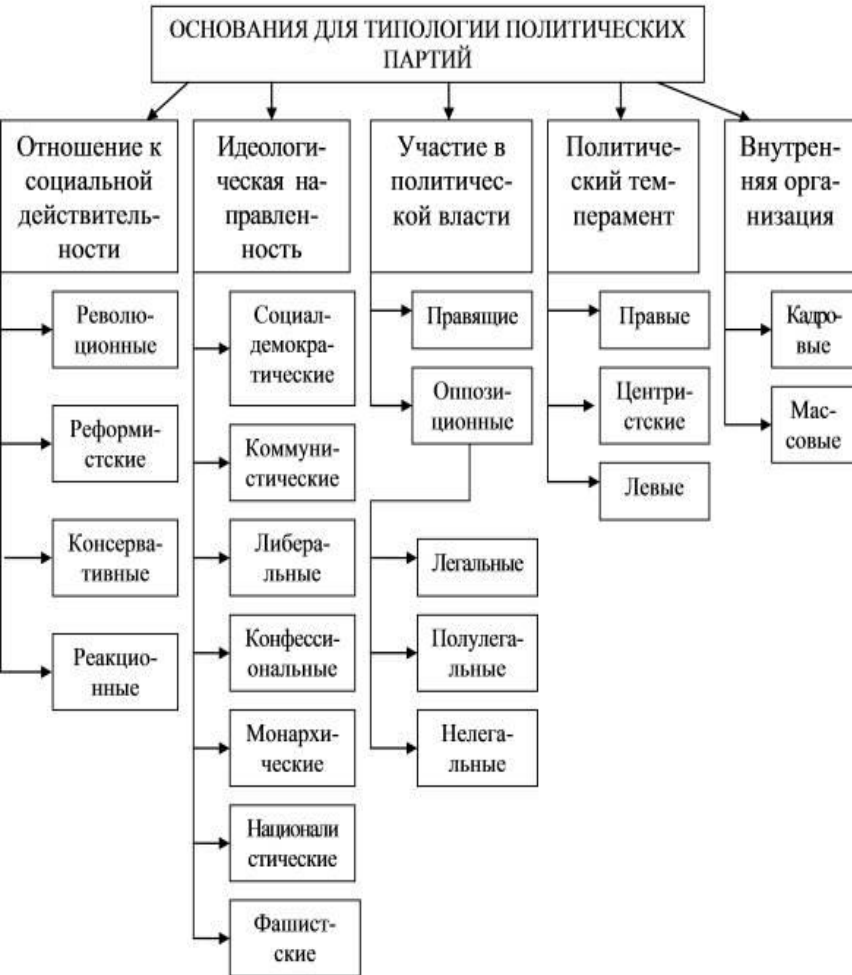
ОСНОВАНИЯ ДЛЯ ТИПОЛОГИИ ПОЛИТИЧЕСКИХ ПАРТИЙ

Отношение к социальной действительности

Революционные

Реформистские

Консервативные

Реакционные

Идеологическая направленность

Социал-демократические

Коммунистические

Либеральные

Конфессиональные

Монархические

Националистические

Фашистские

Участие в политической власти

Правящие

Оппозиционные

Легальные

Полулегальные

Нелегальные

Политический темперамент

Правые

Центристские

Левые

Внутренняя организация

Кадровые

Массовые